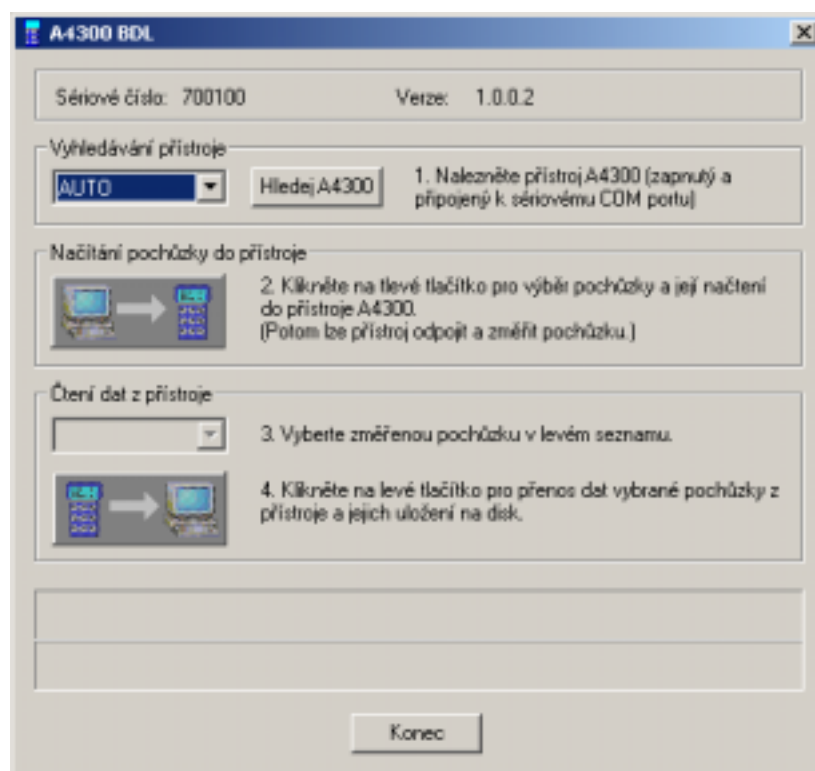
A4300 BDL

Sériové číslo: 700100 Verze: 1.0.0.2

Vyhledávání přístroje

AUTO

Hledej A4300

1. Nalezněte přístroj A4300 (zapnutý a připojený k sériovému COM portu)

Načítání pochůzky do přístroje

2. Klikněte na tlevé tlačítko pro výběr pochůzky a její načtení do přístroje A4300. (Potom lze přístroj odpojit a změřit pochůzku.)

Čtení dat z přístroje

3. Vyberte změřenou pochůzku v levém seznamu.

4. Klikněte na levé tlačítko pro přenos dat vybrané pochůzky z přístroje a jejich uložení na disk.

Konec